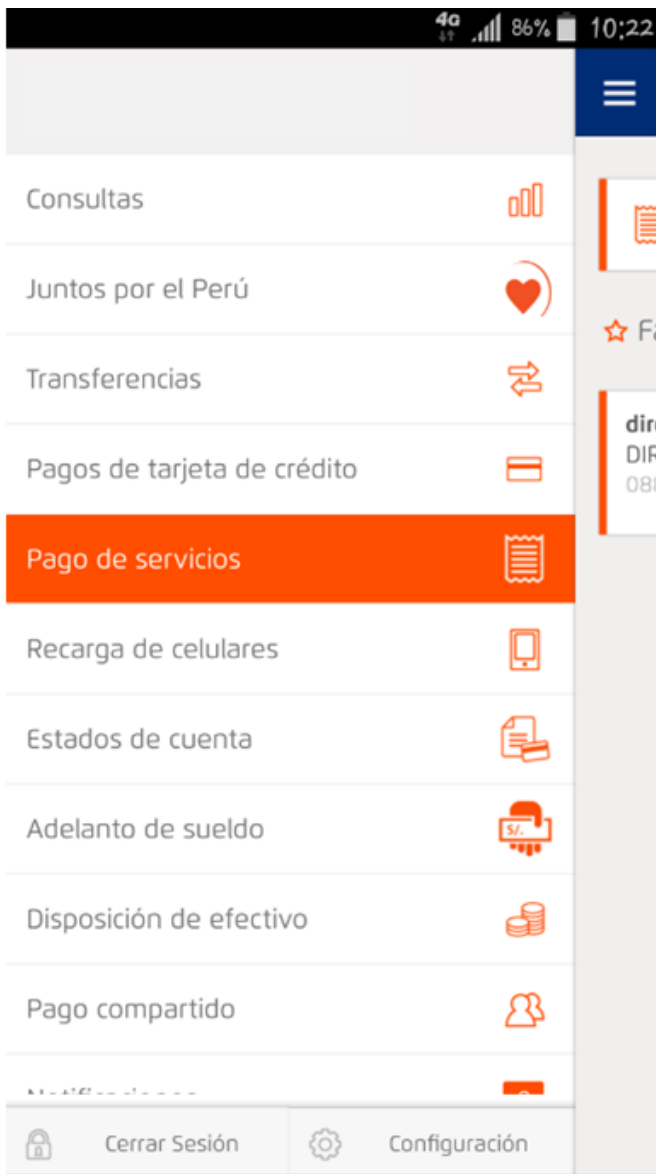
4G 86% 10:22

Consultas

Juntos por el Perú

Transferencias

Pagos de tarjeta de crédito

Pago de servicios

Recarga de celulares

Estados de cuenta

Adelanto de sueldo

S/.

Disposición de efectivo

Pago compartido

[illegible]

Cerrar Sesión

Configuración

Fa

dir
DIR
08